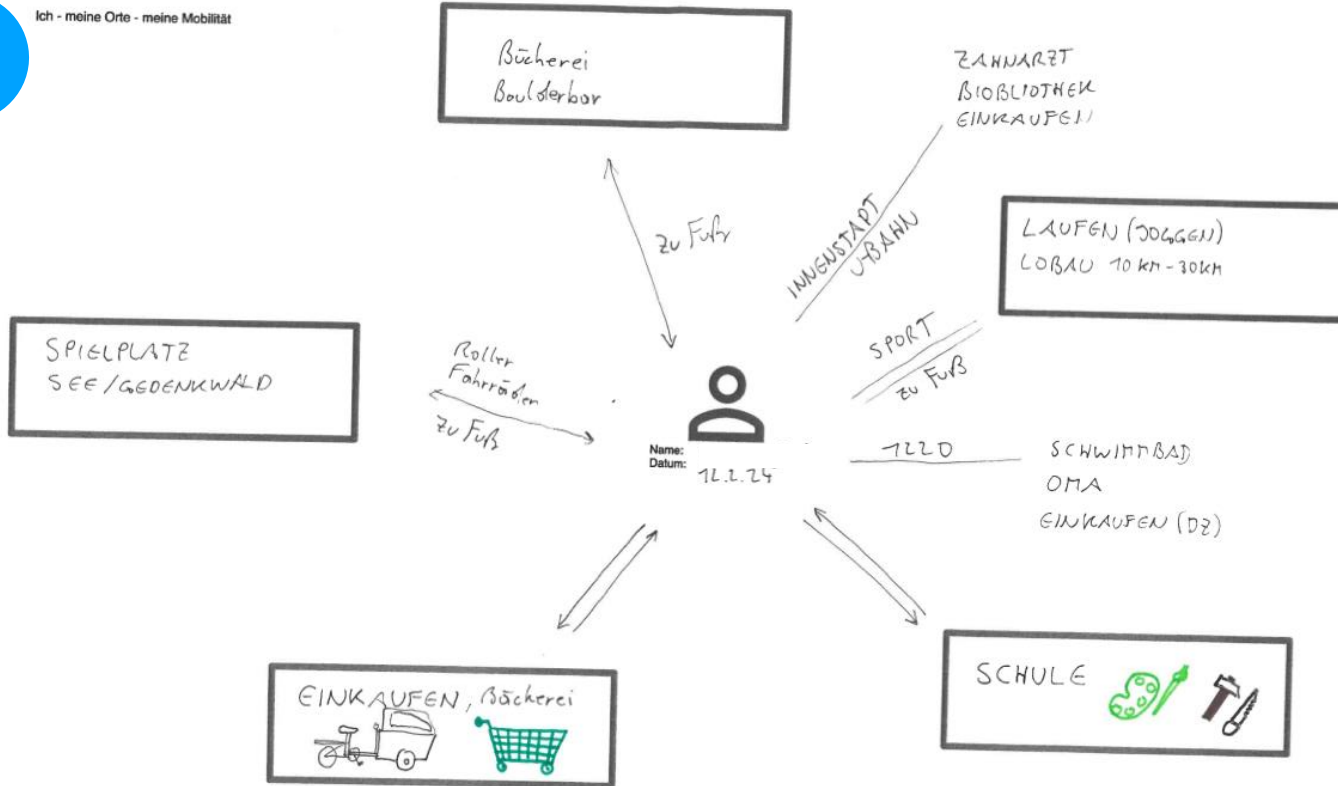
Ich - meine Orte - meine Mobilität

Bücherei
Boulderbar

ZAHNARZT
BIOBLIOTHEK
EINKAUFEN

zu Fuß

INNENSTADT
U-BAHN

LAUFEN (JOGGEN)
LOBAU 10 km - 30 KM

SPIELPLATZ
SEE / GEDENKWALD

Roller
Fahrräder
zu Fuß

SPORT
zu Fuß

Name:
Datum: 12.2.24

1220

SCHWIMMBAD
OMA
EINKAUFEN (DZ)

EINKAUFEN, Bücherei

SCHULE